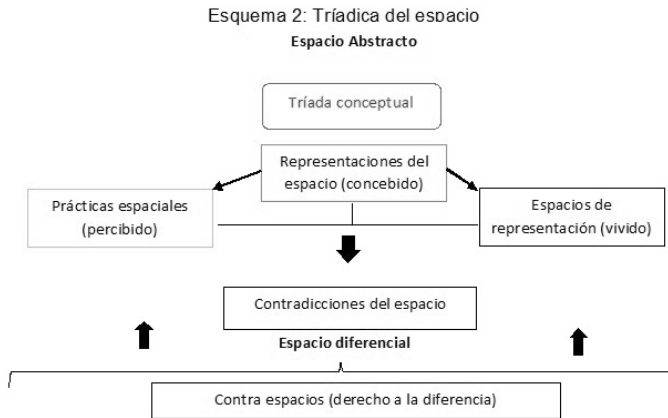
Esquema 2: Tríadica del espacio

Espacio Abstracto

Tríada conceptual

Representaciones del espacio (concebido)

Prácticas espaciales (percibido)

Espacios de representación (vivido)

Contradicciones del espacio

Espacio diferencial

Contra espacios (derecho a la diferencia)